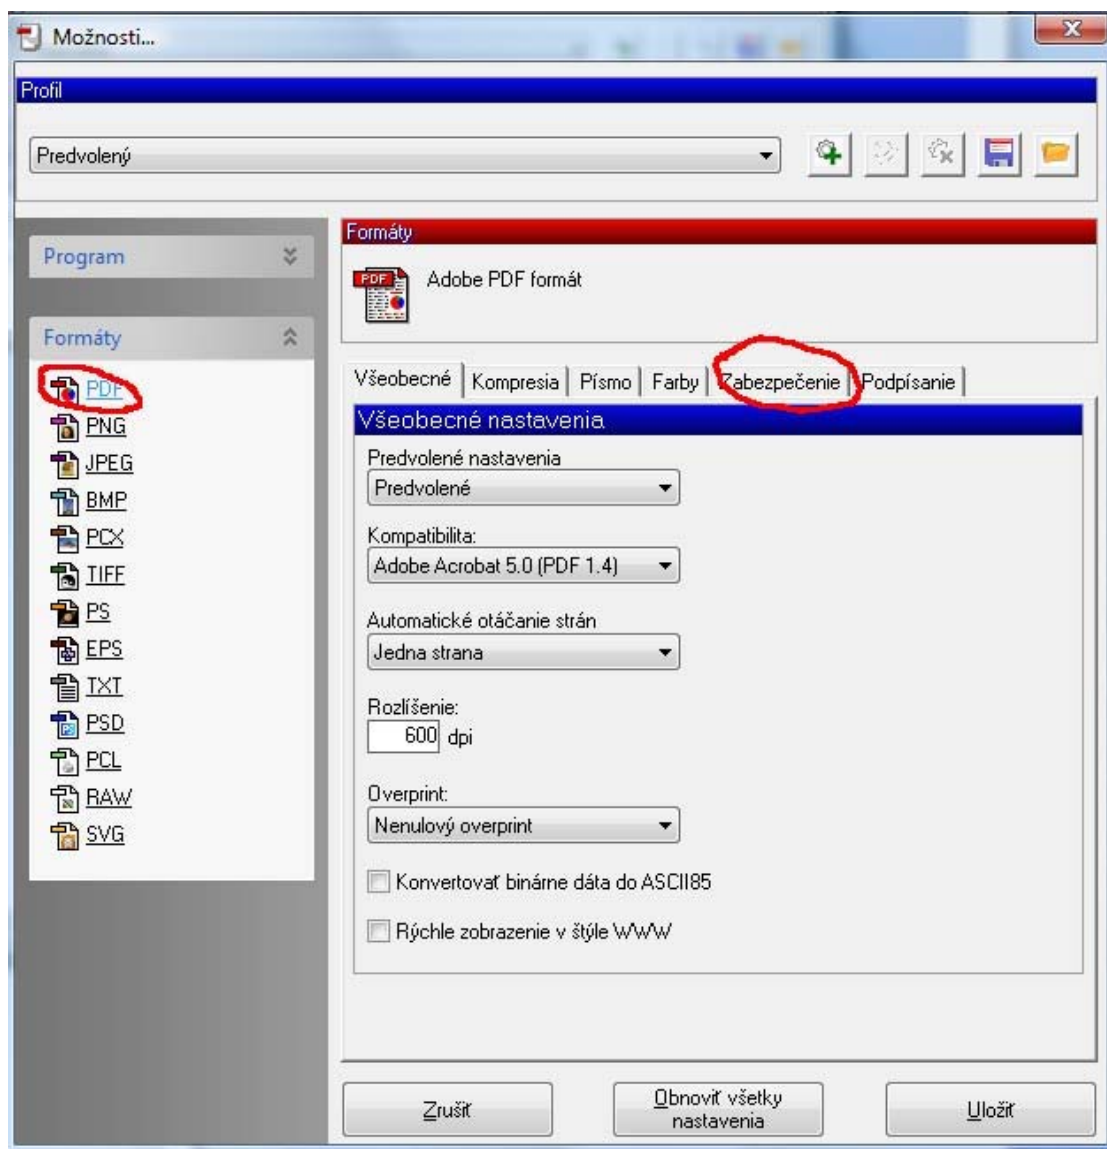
Možnosti...

Profil

Predvolený

Program

Formáty

PDF
PNG
JPEG
BMP
PCX
TIFF
PS
EPS
TXT
PSD
PCL
RAW
SVG

Formáty

PDF

Adobe PDF formát

Všeobecné | Kompresia | Písmo | Farby | Zabezpečenie | Podpísanie

Všeobecné nastavenia

Predvolené nastavenia
Predvolené

Kompatibilita:
Adobe Acrobat 5.0 (PDF 1.4)

Automatické otáčanie strán
Jedna strana

Rozlíšenie:
600 dpi

Overprint:
Nenulový overprint

Konvertovať binárne dáta do ASCII85

Rýchle zobrazenie v štýle WWW

Zrušiť

Obnoviť všetky nastavenia

Uložiť